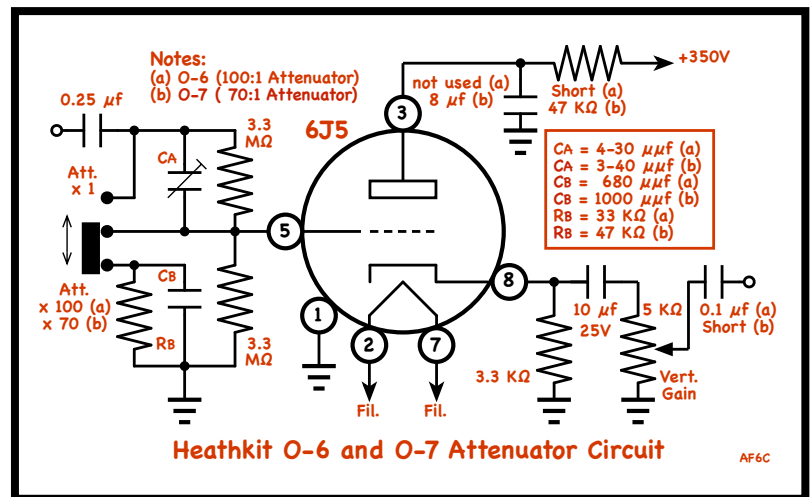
Notes:
(a) O-6 (100:1 Attenuator)
(b) O-7 ( 70:1 Attenuator)

0.25 $\mu f$

Att. x 1

CA

3.3 MΩ

CB

RB

Att. x 100 (a) x 70 (b)

3.3 MΩ

6J5

3

5

1

2

7

8

Fil.

Fil.

not used (a) 8 $\mu f$ (b)

Short (a) 47 KΩ (b)

+350V

CA = 4-30 $\mu\mu f$ (a)
CA = 3-40 $\mu\mu f$ (b)
CB = 680 $\mu\mu f$ (a)
CB = 1000 $\mu\mu f$ (b)
RB = 33 KΩ (a)
RB = 47 KΩ (b)

10 $\mu f$ 25V

5 KΩ

0.1 $\mu f$ (a) Short (b)

3.3 KΩ

Vert. Gain

Heathkit O-6 and O-7 Attenuator Circuit

AF6C